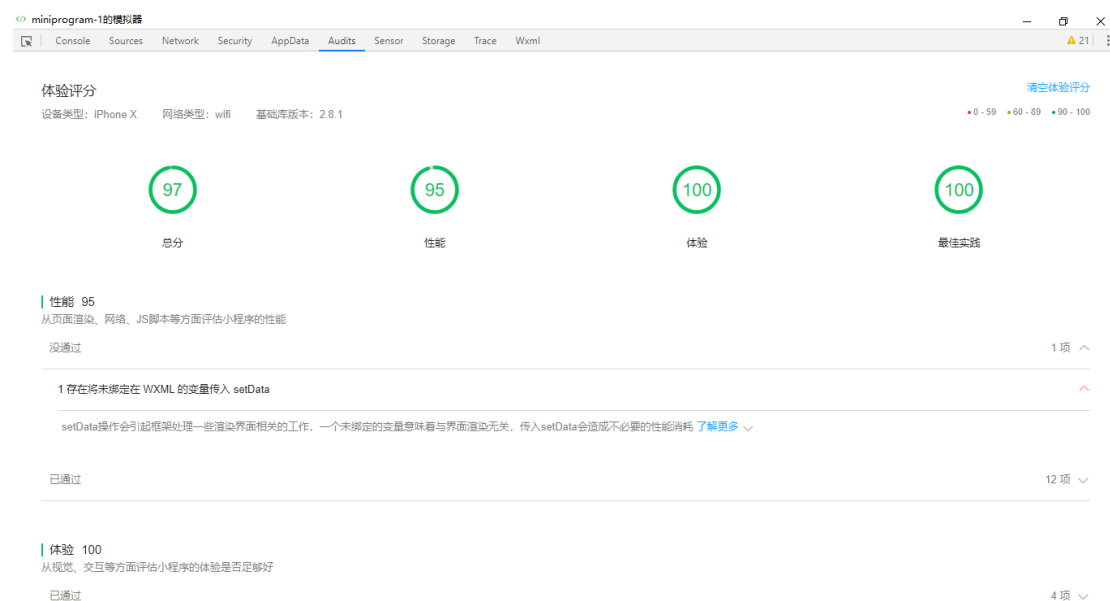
miniprogram-1的模拟器

Console Sources Network Security AppData Audits Sensor Storage Trace Wxml

21

体验评分

清空体验评分

设备类型：iPhone X 网络类型：wifi 基础库版本：2.8.1

0 - 59 60 - 89 90 - 100

97
总分

95
性能

100
体验

100
最佳实践

性能 95
从页面渲染、网络、JS脚本等方面评估小程序的性能

没通过 1 项

1 存在将未绑定在 WXML 的变量传入 setData

setData操作会引起框架处理一些渲染界面相关的工作，一个未绑定的变量意味着与界面渲染无关，传入setData会造成不必要的性能消耗 了解更多

已通过 12 项

体验 100
从视觉、交互等方面评估小程序的体验是否足够好

已通过 4 项